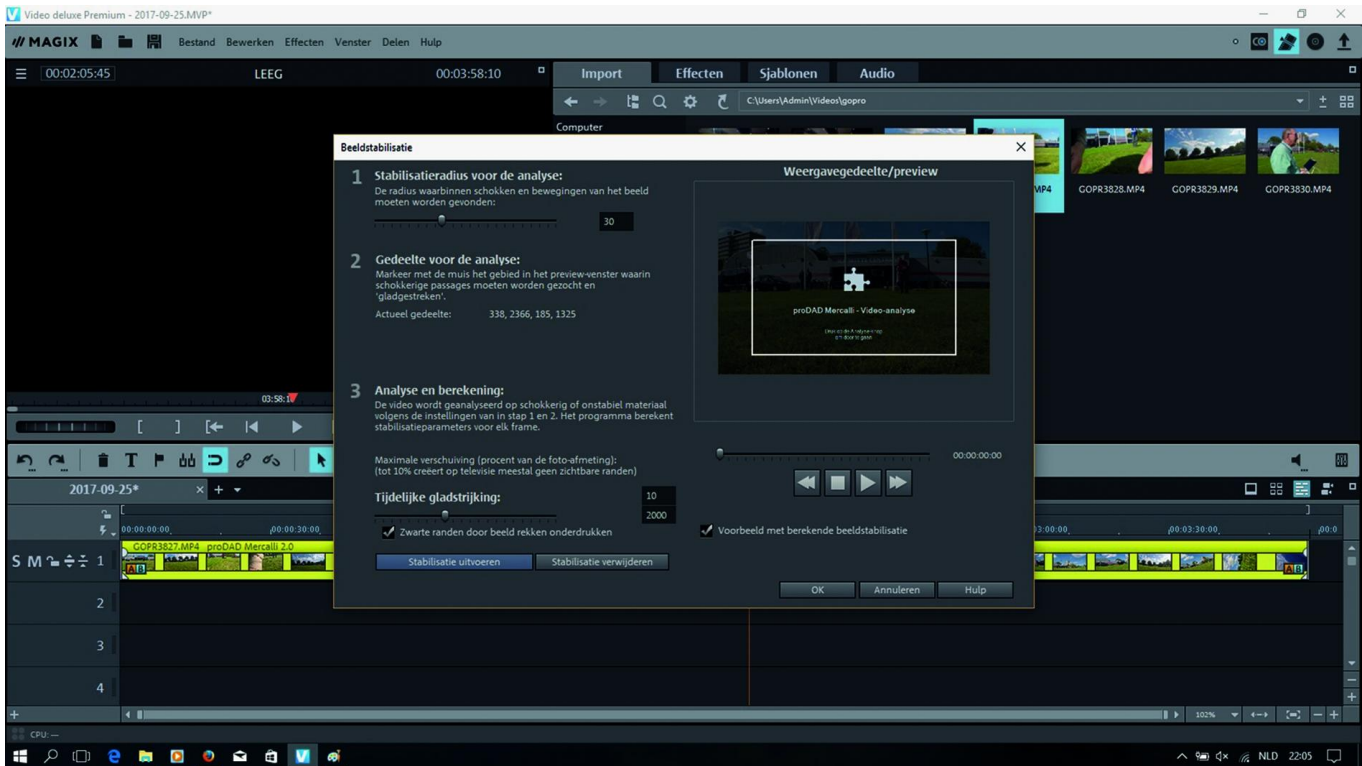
Video deluxe Premium - 2017-09-25.MVP*

MAGIX Bestand Bewerken Effecten Venster Delen Hulp

00:02:05:45 LEEG 00:03:58:10

Import Effecten Sjablonen Audio

C:\Users\Admin\Videos\gopro

Computer

MP4 GOPR3828.MP4 GOPR3829.MP4 GOPR3830.MP4

Beeldstabilisatie

1 Stabilisatieradius voor de analyse:
De radius waarbinnen schokken en bewegingen van het beeld moeten worden gevonden:

30

2 Gedeelte voor de analyse:
Markeer met de muis het gebied in het preview-venster waarin schokkerige passages moeten worden gezocht en 'gladgestreken'.

Actueel gedeelte: 338, 2366, 185, 1325

3 Analyse en berekening:
De video wordt geanalyseerd op schokkerig of onstabiel materiaal volgens de instellingen van in stap 1 en 2. Het programma berekent stabilisatieparameters voor elk frame.

Maximale verschuiving (procent van de foto-afmeting):
(tot 10% creëert op televisie meestal geen zichtbare randen)

10

Tijdelijke gladstrijking:

2000

Zwarte randen door beeld rekken onderdrukken

Stabilisatie uitvoeren Stabilisatie verwijderen

Weergavegedeelte/preview

proDAD Mercalli - Video-analyse

00:00:00:00

Voorbeeld met berekende beeldstabilisatie

OK Annuleren Hulp

03:58:1

2017-09-25*

00:00:00:00 00:00:30:00 03:00:00 00:03:30:00

GOPR3827.MP4 proDAD Mercalli 2.0

S M 1

2

3

4

102%

CPU: —

NLD 22:05